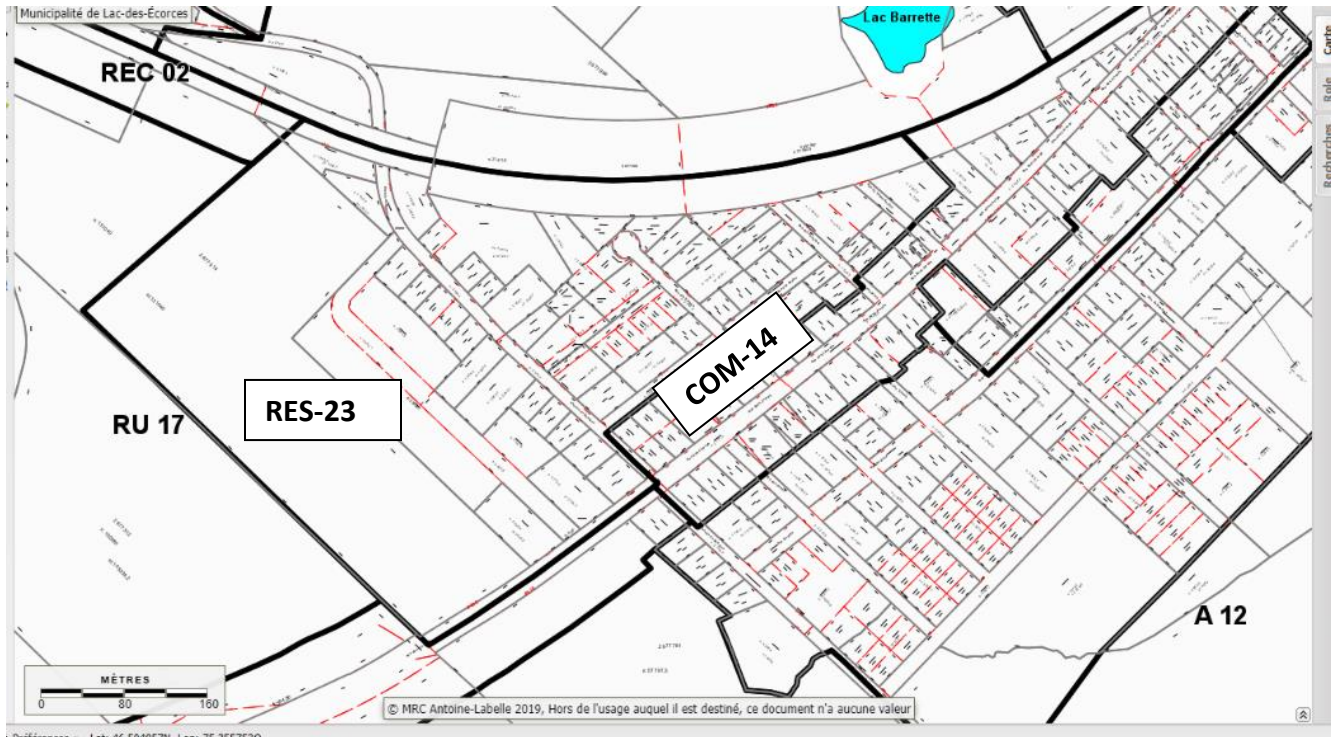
Municipalité de Lac-des-Écorces

Lac Barrette

REC 02

COM-14

RES-23

RU 17

A 12

Carte
Rôle
Recherches

MÈTRES
0 80 160

© MRC Antoine-Labelle 2019, Hors de l'usage auquel il est destiné, ce document n'a aucune valeur

Préférences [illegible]